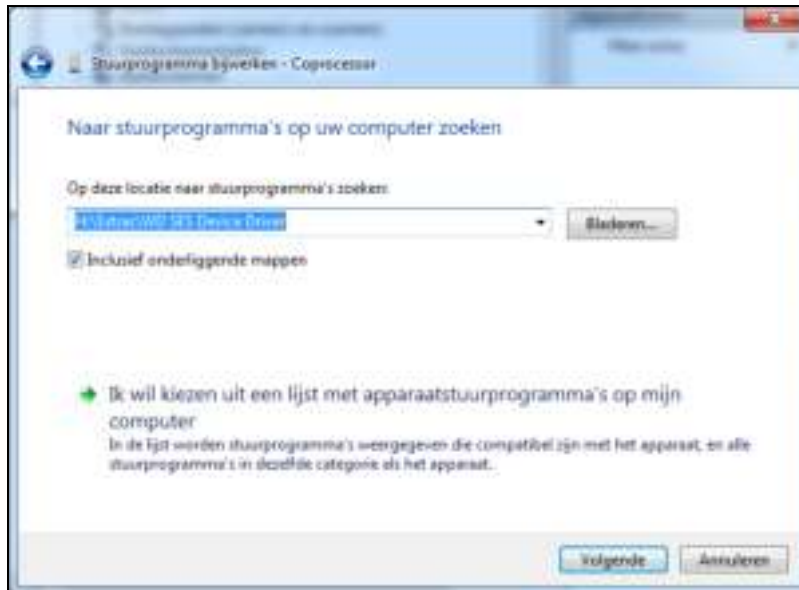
Stuurprogramma bijwerken - Coprocessor

Naar stuurprogramma's op uw computer zoeken

Op deze locatie naar stuurprogramma's zoeken:

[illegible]\WD SES Device Driver

Bladeren...

Inclusief onderliggende mappen

Ik wil kiezen uit een lijst met apparaatstuurprogramma's op mijn computer

In de lijst worden stuurprogramma's weergegeven die compatibel zijn met het apparaat, en alle stuurprogramma's in dezelfde categorie als het apparaat.

Volgende

Annuleren